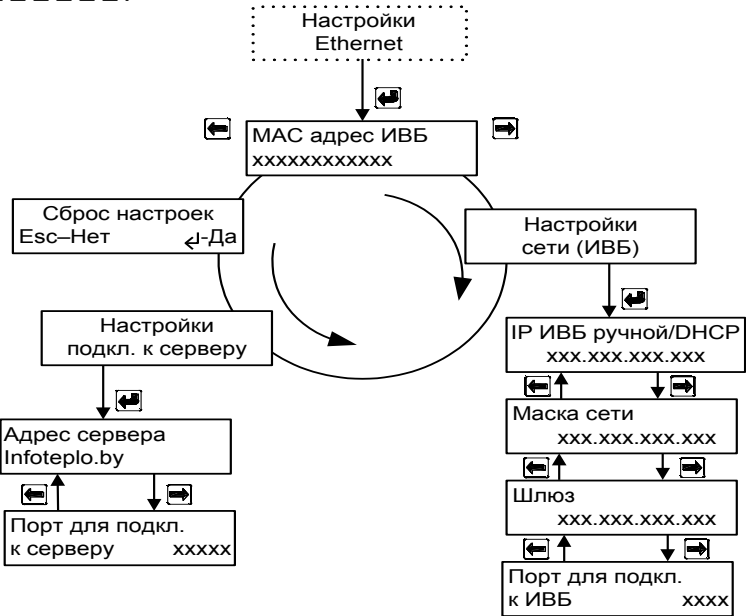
Настройки Ethernet

MAC адрес ИВБ
xxxxxxxxxxxx

Сброс настроек
Esc–Нет ↵-Да

Настройки
сети (ИВБ)

Настройки
подкл. к серверу

IP ИВБ ручной/DHCP
xxx.xxx.xxx.xxx

Адрес сервера
Infoteplo.by

Маска сети
xxx.xxx.xxx.xxx

Шлюз
xxx.xxx.xxx.xxx

Порт для подкл.
к серверу xxxxx

Порт для подкл.
к ИВБ xxxx